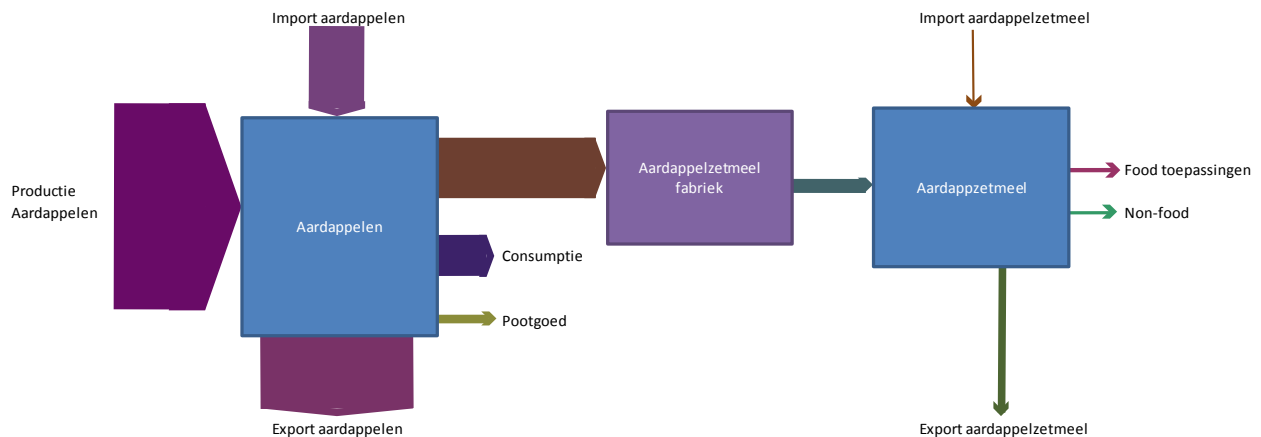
Import aardappelen

Import aardappelzetmeel

Productie Aardappelen

Aardappelen

Aardappelzetmeel fabriek

Aardappzetmeel

Food toepassingen

Non-food

Consumptie

Pootgoed

Export aardappelen

Export aardappelzetmeel